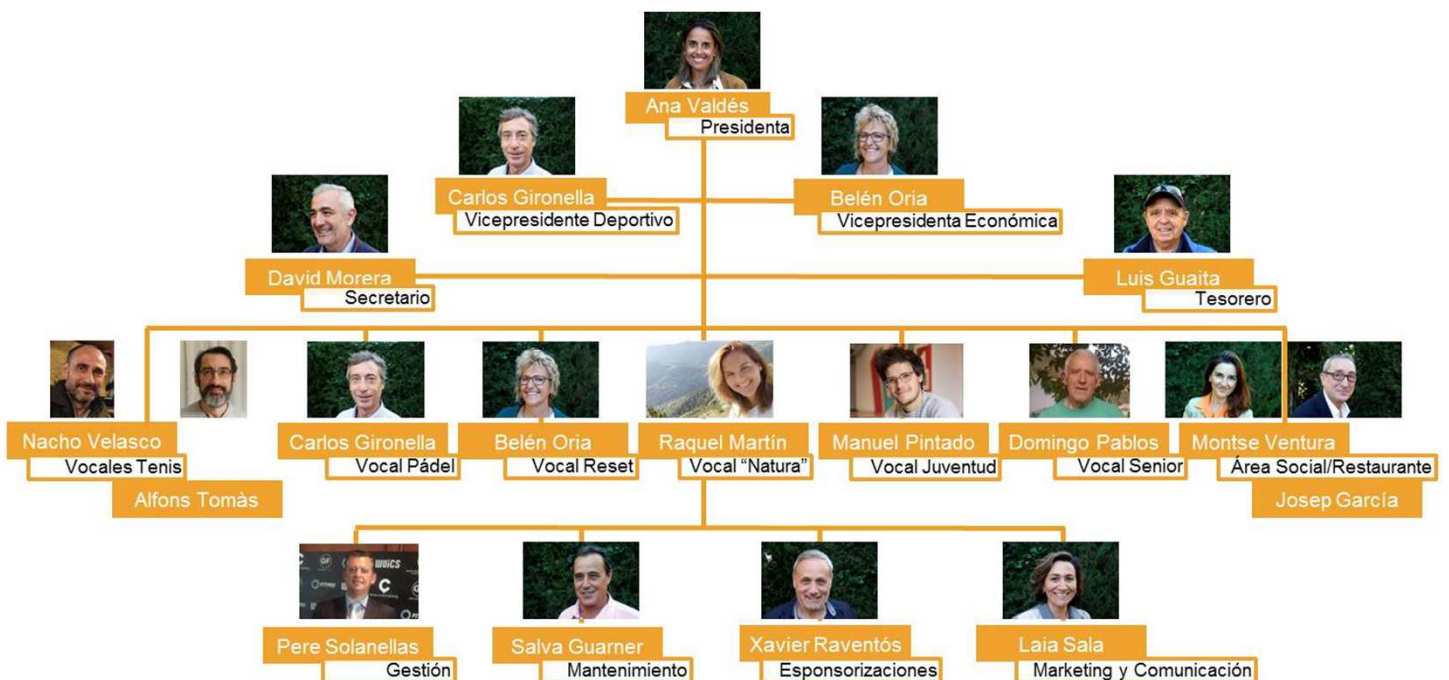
Ana Valdés
Presidenta

Carlos Gironella
Vicepresidente Deportivo

Belén Oria
Vicepresidenta Económica

David Morera
Secretario

Luis Guaita
Tesorero

Nacho Velasco
Vocales Tenis
Alfons Tomàs

Carlos Gironella
Vocal Pádel

Belén Oria
Vocal Reset

Raquel Martín
Vocal "Natura"

Manuel Pintado
Vocal Juventud

Domingo Pablos
Vocal Senior

Montse Ventura
Área Social/Restaurante
Josep García

Pere Solanellas
Gestión

Salva Guarner
Mantenimiento

Xavier Raventós
Esponsorizaciones

Laia Sala
Marketing y Comunicación